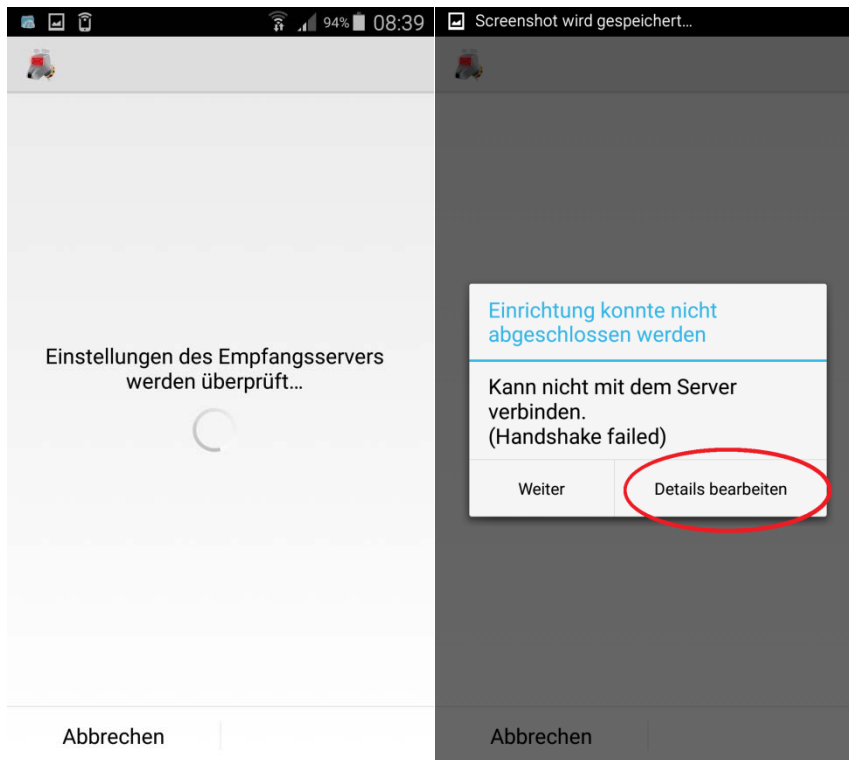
94% 08:39

Einstellungen des Empfangsservers werden überprüft…

Abbrechen

Screenshot wird gespeichert…

Einrichtung konnte nicht abgeschlossen werden

Kann nicht mit dem Server verbinden.
(Handshake failed)

Weiter

Details bearbeiten

Abbrechen